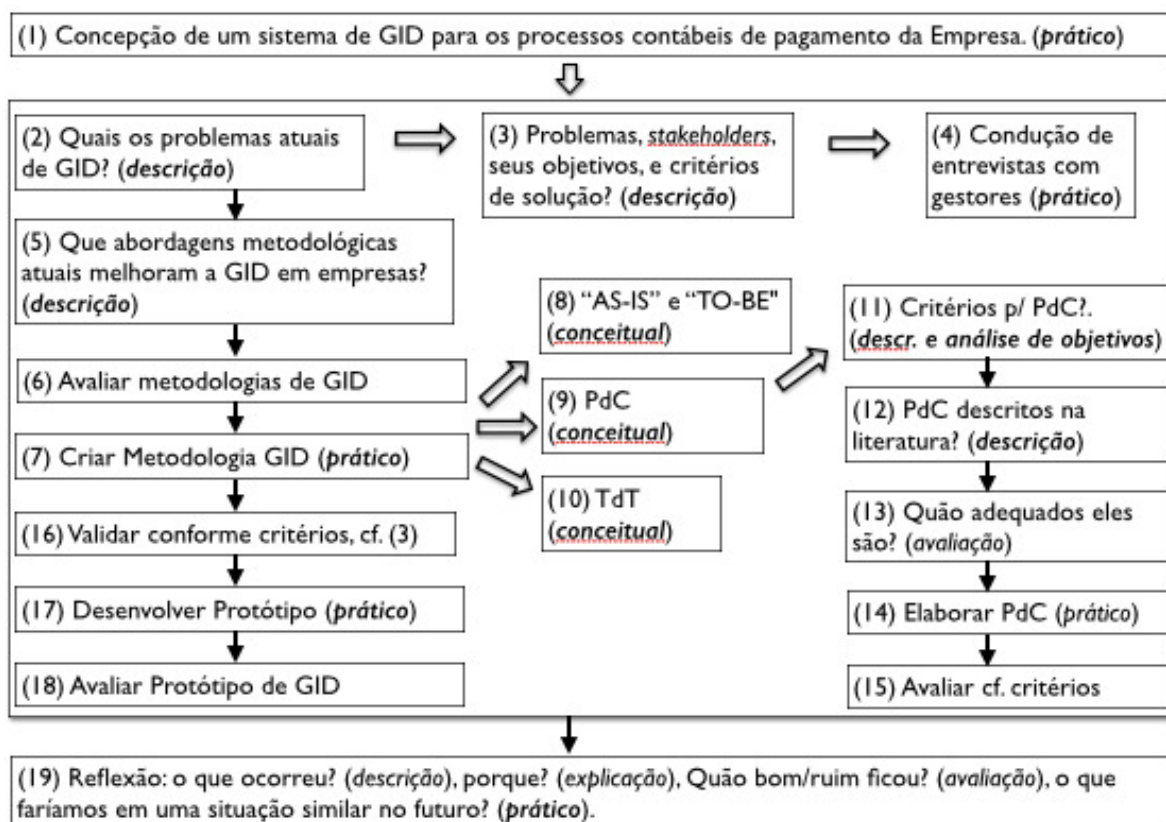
(1) Concepção de um sistema de GID para os processos contábeis de pagamento da Empresa. (*prático*)

(2) Quais os problemas atuais de GID? (*descrição*)

(3) Problemas, *stakeholders*, seus objetivos, e critérios de solução? (*descrição*)

(4) Condução de entrevistas com gestores (*prático*)

(5) Que abordagens metodológicas atuais melhoram a GID em empresas? (*descrição*)

(6) Avaliar metodologias de GID

(7) Criar Metodologia GID (*prático*)

(16) Validar conforme critérios, cf. (3)

(17) Desenvolver Protótipo (*prático*)

(18) Avaliar Protótipo de GID

(8) "AS-IS" e "TO-BE" (*conceitual*)

(9) PdC (*conceitual*)

(10) TdT (*conceitual*)

(11) Critérios p/ PdC?. (*descr.* e *análise de objetivos*)

(12) PdC descritos na literatura? (*descrição*)

(13) Quão adequados eles são? (*avaliação*)

(14) Elaborar PdC (*prático*)

(15) Avaliar cf. critérios

(19) Reflexão: o que ocorreu? (*descrição*), porque? (*explicação*), Quão bom/ruim ficou? (*avaliação*), o que faríamos em uma situação similar no futuro? (*prático*).